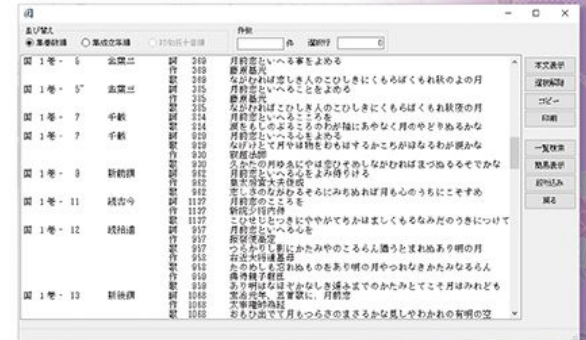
並び替え
◉ 集番順番　○ 集成立年順　○ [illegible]
件数
件　選択行

国 1巻 - 5　金葉二　詞 389 月前恋といへる事をよめる
作 389 藤原顕仲
歌 389 ながめれば恋しき人のこひしきにくもらばくもれ秋のよの月
国 1巻 - 5'　金葉三　詞 385 月前恋といへることをよめる
作 385 藤原顕仲
歌 385 ながめればこひしき人のこひしきにくもらばくもれ秋夜の月
国 1巻 - 7　千載　詞 314 月前恋といへるこころを
作 314 藤原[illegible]
歌 314 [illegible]
国 1巻 - 7　千載　詞 929 月前恋といへる心をよめる
作 929 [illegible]
歌 929 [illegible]
作 930 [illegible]
歌 930 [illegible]
国 1巻 - 8　新勅撰　詞 982 月前恋といへる心をよみ侍りける
作 982 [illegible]
歌 982 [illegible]
国 1巻 - 11　続古今　詞 1137 月前恋のこころを
作 1137 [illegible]
歌 1137 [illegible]
国 1巻 - 12　続拾遺　詞 937 月前恋といへる心を
作 937 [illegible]
歌 937 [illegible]
作 958 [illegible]
歌 958 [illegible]
作 959 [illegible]
歌 959 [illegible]
国 1巻 - 13　新後撰　詞 1068 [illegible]
作 1068 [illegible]
歌 1068 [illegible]

本文表示
選択解除
コピー
印刷
一覧検索
簡易表示
絞り込み
戻る